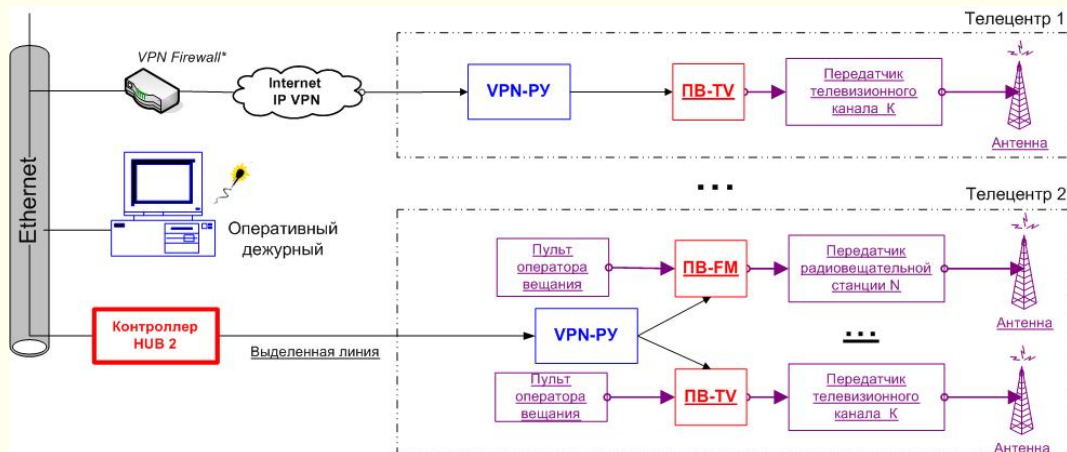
Телецентр 1

Ethernet

VPN Firewall*

Internet IP VPN

VPN-РУ

ПВ-TV

Передатчик телевизионного канала К

Антенна

...

Телецентр 2

Оперативный дежурный

Пульт оператора вещания

ПВ-FM

Передатчик радиовещательной станции N

Антенна

Контроллер HUB 2

VPN-РУ

...

Выделенная линия

Пульт оператора вещания

ПВ-TV

Передатчик телевизионного канала К

Антенна